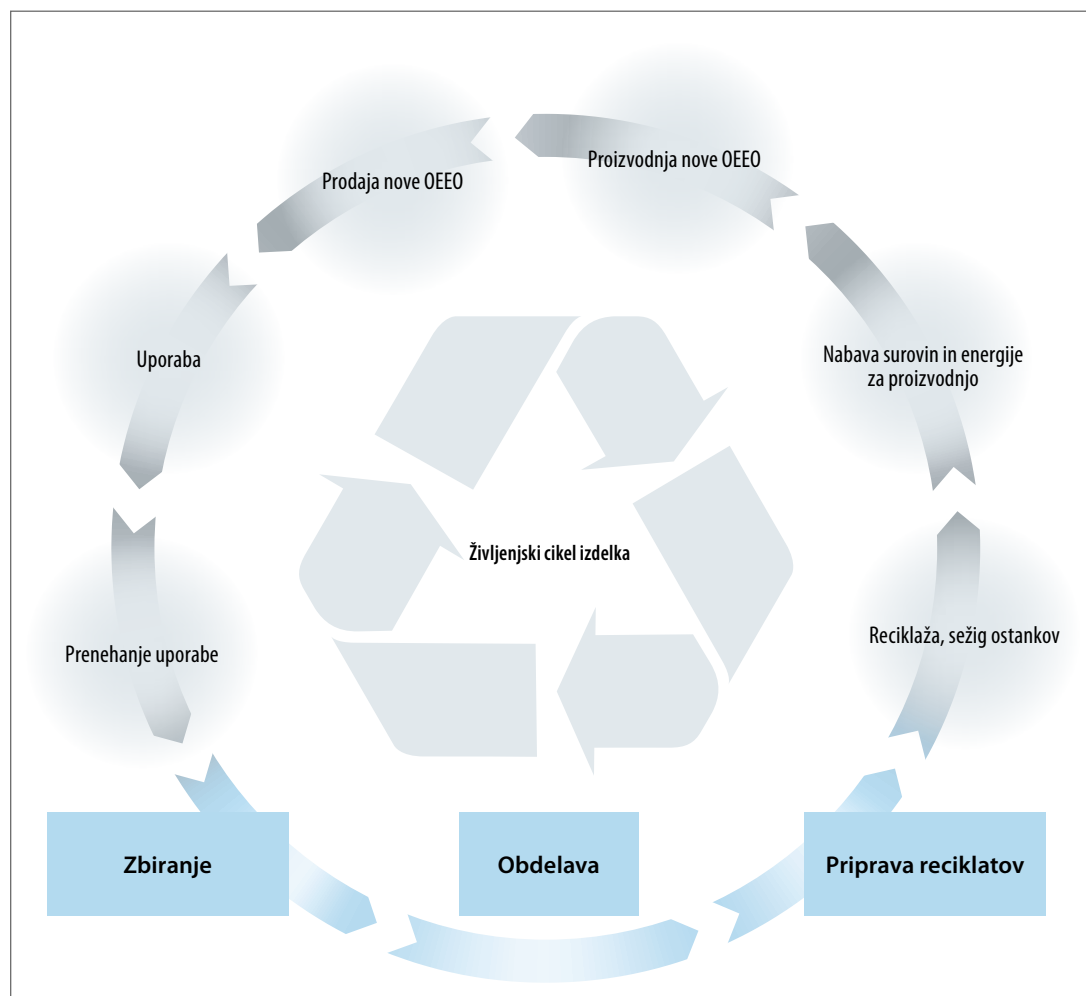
Prodaja nove OEEO

Proizvodnja nove OEEO

Uporaba

Nabava surovin in energije za proizvodnjo

Življenjski cikel izdelka

Prenehanje uporabe

Reciklaža, sežig ostankov

Zbiranje

Obdelava

Priprava reciklatov